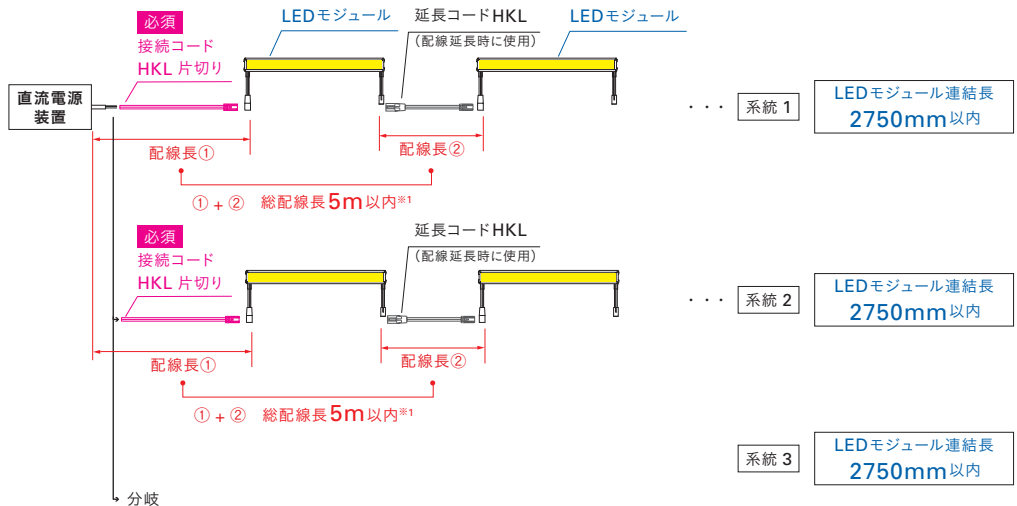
必須
接続コード
HKL 片切り

LEDモジュール

延長コードHKL
（配線延長時に使用）

LEDモジュール

直流電源装置

・・・ 系統 1

LEDモジュール連結長
2750mm以内

配線長①

配線長②

① + ② 総配線長5m以内※1

必須
接続コード
HKL 片切り

延長コードHKL
（配線延長時に使用）

・・・ 系統 2

LEDモジュール連結長
2750mm以内

配線長①

配線長②

① + ② 総配線長5m以内※1

系統 3

LEDモジュール連結長
2750mm以内

分岐